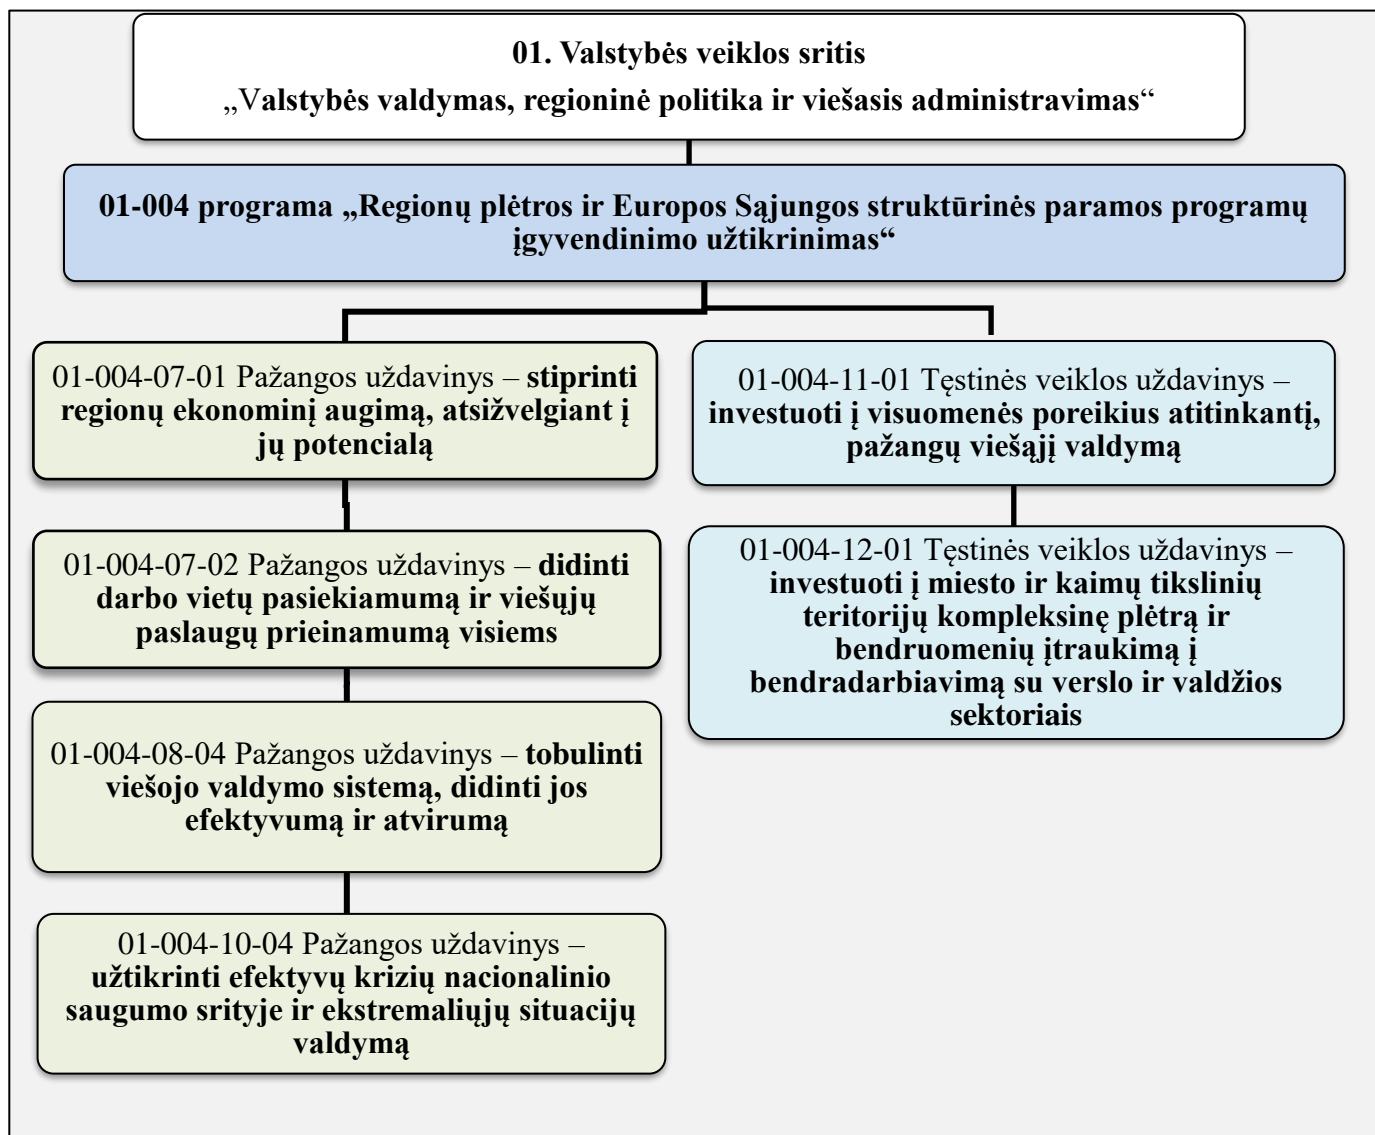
01. Valstybės veiklos sritis
„Valstybės valdymas, regioninė politika ir viešasis administravimas“

01-004 programa „Regionų plėtros ir Europos Sąjungos struktūrinės paramos programų įgyvendinimo užtikrinimas“

01-004-07-01 Pažangos uždavinys – stiprinti regionų ekonominį augimą, atsižvelgiant į jų potencialą

01-004-07-02 Pažangos uždavinys – didinti darbo vietų pasiekiamumą ir viešųjų paslaugų prieinamumą visiems

01-004-08-04 Pažangos uždavinys – tobulinti viešojo valdymo sistemą, didinti jos efektyvumą ir atvirumą

01-004-10-04 Pažangos uždavinys – užtikrinti efektyvų krizių nacionalinio saugumo srityje ir ekstremaliųjų situacijų valdymą

01-004-11-01 Tęstinės veiklos uždavinys – investuoti į visuomenės poreikius atitinkantį, pažangų viešąjį valdymą

01-004-12-01 Tęstinės veiklos uždavinys – investuoti į miesto ir kaimų tikslinių teritorijų kompleksinę plėtrą ir bendruomenių įtraukimą į bendradarbiavimą su verslo ir valdžios sektoriais